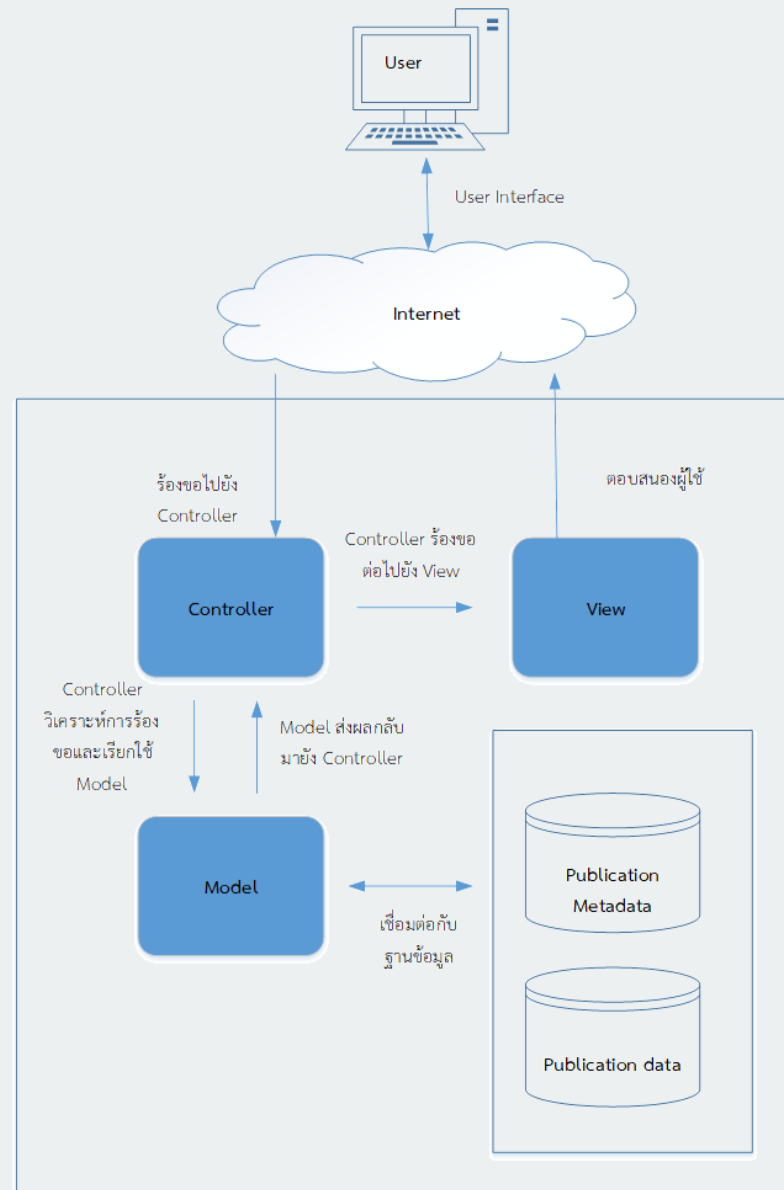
User

User Interface

Internet

ร้องขอไปยัง Controller

ตอบสนองผู้ใช้

Controller ร้องขอต่อไปยัง View

Controller

View

Controller วิเคราะห์การร้องขอและเรียกใช้ Model

Model ส่งผลกลับมายัง Controller

Model

เชื่อมต่อกับฐานข้อมูล

Publication Metadata

Publication data